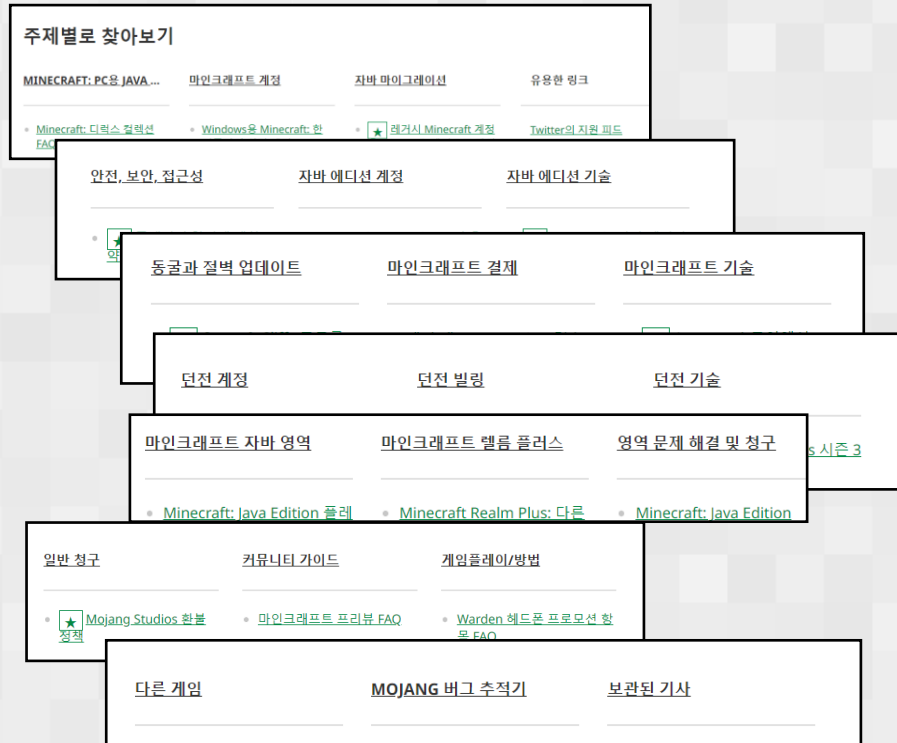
주제별로 찾아보기

MINECRAFT: PC용 JAVA ...

마인크래프트 계정

자바 마이그레이션

유용한 링크

Minecraft: 디럭스 컬렉션 FAQ

Windows용 Minecraft: 한

레거시 Minecraft 계정

Twitter의 지원 피드

안전, 보안, 접근성

자바 에디션 계정

자바 에디션 기술

동굴과 절벽 업데이트

마인크래프트 결제

마인크래프트 기술

던전 계정

던전 빌링

던전 기술

s 시즌 3

마인크래프트 자바 영역

마인크래프트 렐름 플러스

영역 문제 해결 및 청구

Minecraft: Java Edition 플레

Minecraft Realm Plus: 다른

Minecraft: Java Edition

일반 청구

커뮤니티 가이드

게임플레이/방법

Mojang Studios 환불 정책

마인크래프트 프리뷰 FAQ

Warden 헤드폰 프로모션 항목 FAQ

다른 게임

MOJANG 버그 추적기

보관된 기사